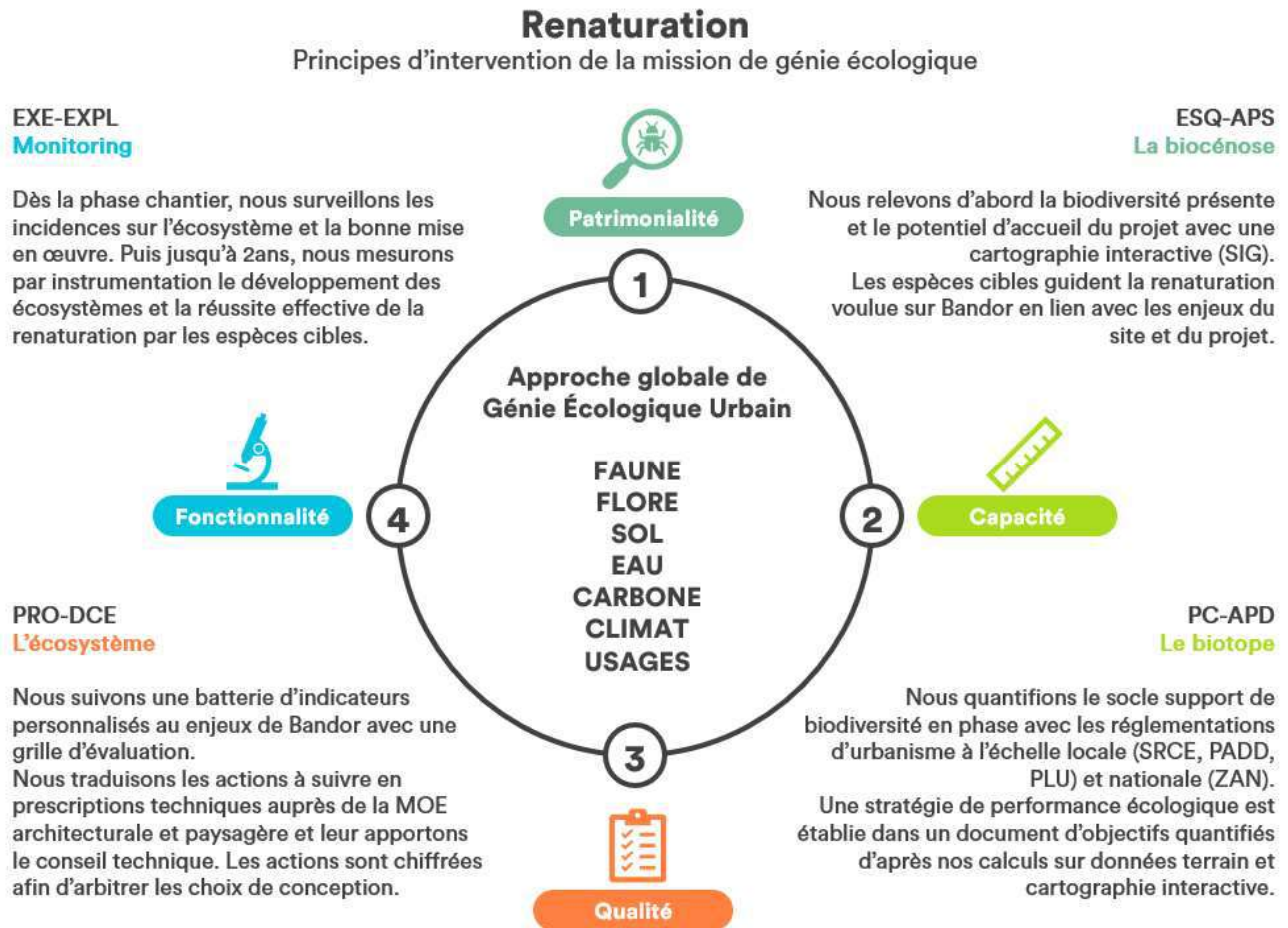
Renaturation
Principes d'intervention de la mission de génie écologique

EXE-EXPL
Monitoring

Dès la phase chantier, nous surveillons les incidences sur l'écosystème et la bonne mise en œuvre. Puis jusqu'à 2ans, nous mesurons par instrumentation le développement des écosystèmes et la réussite effective de la renaturation par les espèces cibles.

ESQ-APS
La biocénose

Nous relevons d'abord la biodiversité présente et le potentiel d'accueil du projet avec une cartographie interactive (SIG).
Les espèces cibles guident la renaturation voulue sur Bandor en lien avec les enjeux du site et du projet.

Patrimonialité

1

Approche globale de Génie Écologique Urbain

FAUNE
FLORE
SOL
EAU
CARBONE
CLIMAT
USAGES

Fonctionnalité

4

2

Capacité

3

Qualité

PRO-DCE
L'écosystème

Nous suivons une batterie d'indicateurs personnalisés au enjeux de Bandor avec une grille d'évaluation.
Nous traduisons les actions à suivre en prescriptions techniques auprès de la MOE architecturale et paysagère et leur apportons le conseil technique. Les actions sont chiffrées afin d'arbitrer les choix de conception.

PC-APD
Le biotope

Nous quantifions le socle support de biodiversité en phase avec les réglementations d'urbanisme à l'échelle locale (SRCE, PADD, PLU) et nationale (ZAN).
Une stratégie de performance écologique est établie dans un document d'objectifs quantifiés d'après nos calculs sur données terrain et cartographie interactive.